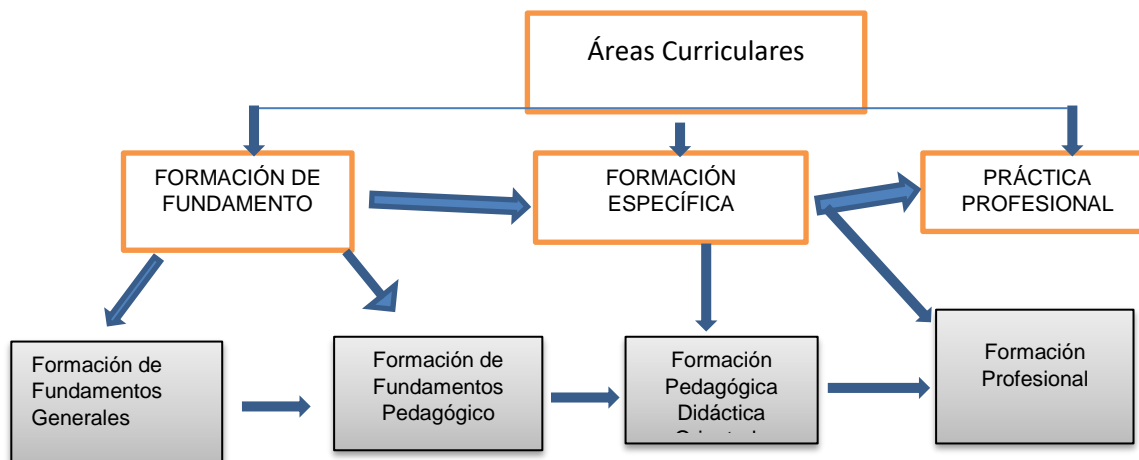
Áreas Curriculares

FORMACIÓN DE FUNDAMENTO

FORMACIÓN ESPECÍFICA

PRÁCTICA PROFESIONAL

Formación de Fundamentos Generales

Formación de Fundamentos Pedagógico

Formación Pedagógica Didáctica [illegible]

Formación Profesional